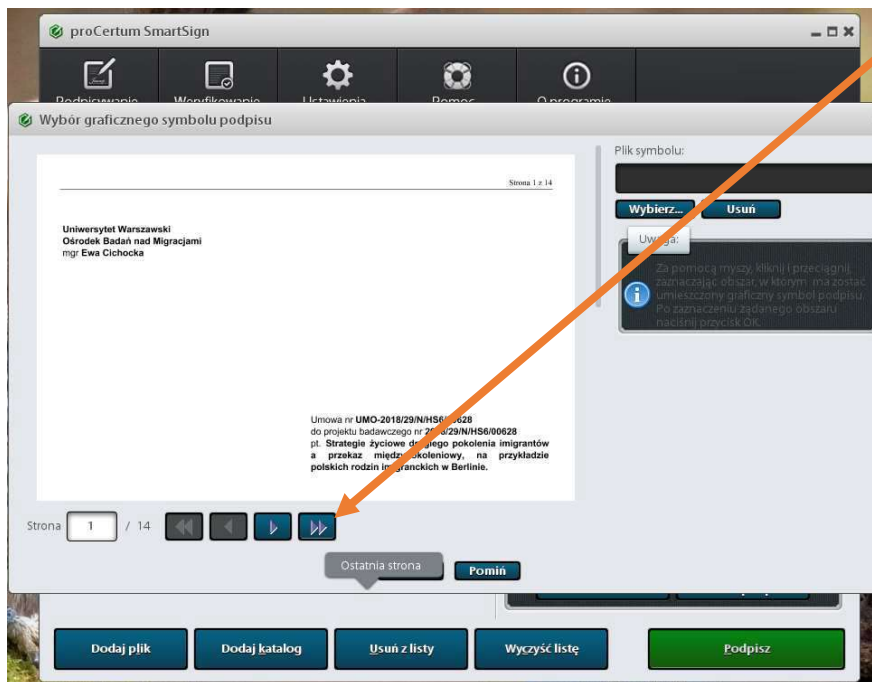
proCertum SmartSign

Podpisywanie Weryfikowanie Ustawienia Pomoc O programie

Wybór graficznego symbolu podpisu

Strona 1 z 14

Uniwersytet Warszawski
Ośrodek Badań nad Migracjami
mgr Ewa Cichocka

Umowa nr UMO-2018/29/N/HS6/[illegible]628
do projektu badawczego nr 2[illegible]8/29/N/HS6/00628
pt. Strategie życiowe d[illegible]giego pokolenia imigrantów a przekaz międz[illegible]koleniowy, na przykładzie polskich rodzin i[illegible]granckich w Berlinie.

Strona 1 / 14

Ostatnia strona

Pomiń

Plik symbolu:

Wybierz... Usuń

Uwaga:

Za pomocą myszy, kliknij i przeciągnij, zaznaczając obszar, w którym ma zostać umieszczony graficzny symbol podpisu. Po zaznaczeniu żądanego obszaru naciśnij przycisk OK.

Dodaj plik Dodaj katalog Usuń z listy Wyczyść listę Podpisz